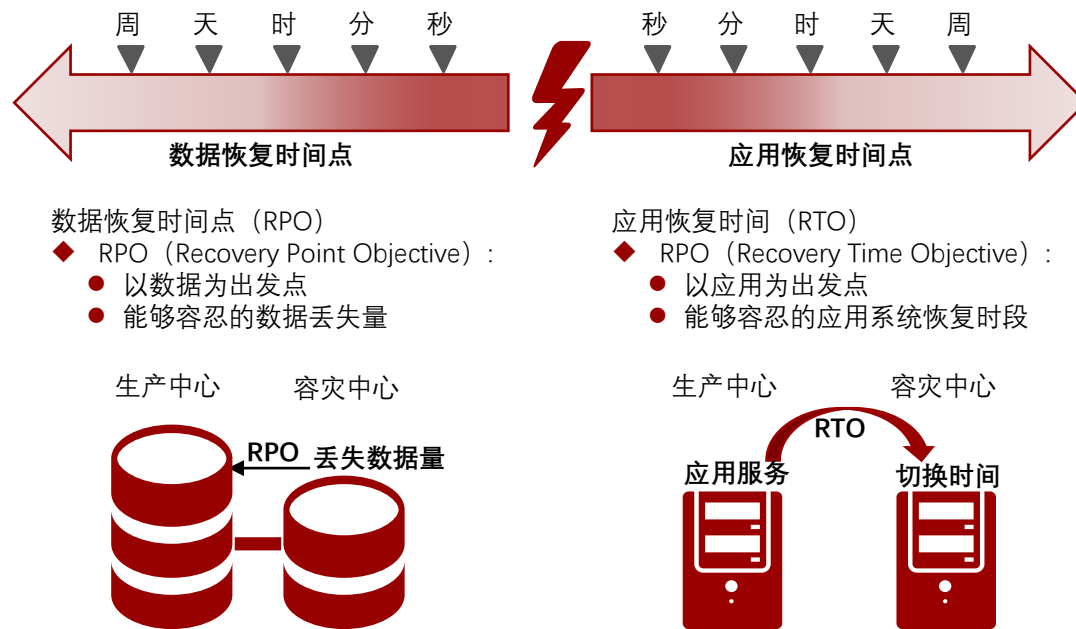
周 天 时 分 秒

数据恢复时间点

秒 分 时 天 周

应用恢复时间点

数据恢复时间点（RPO）
◆ RPO（Recovery Point Objective）：
● 以数据为出发点
● 能够容忍的数据丢失量

应用恢复时间（RTO）
◆ RPO（Recovery Time Objective）：
● 以应用为出发点
● 能够容忍的应用系统恢复时段

生产中心 容灾中心

RPO 丢失数据量

生产中心 容灾中心

RTO

应用服务

切换时间